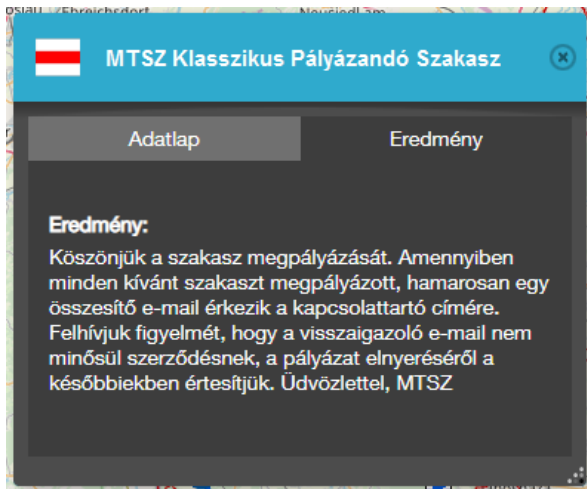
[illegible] Ebreichsdorf Neusiedl am

MTSZ Klasszikus Pályázandó Szakasz

Adatlap

Eredmény

Eredmény:

Köszönjük a szakasz megpályázását. Amennyiben minden kívánt szakaszt megpályázott, hamarosan egy összesítő e-mail érkezik a kapcsolattartó címére. Felhívjuk figyelmét, hogy a visszaigazoló e-mail nem minősül szerződésnek, a pályázat elnyeréséről a későbbiekben értesítjük. Üdvözlettel, MTSZ